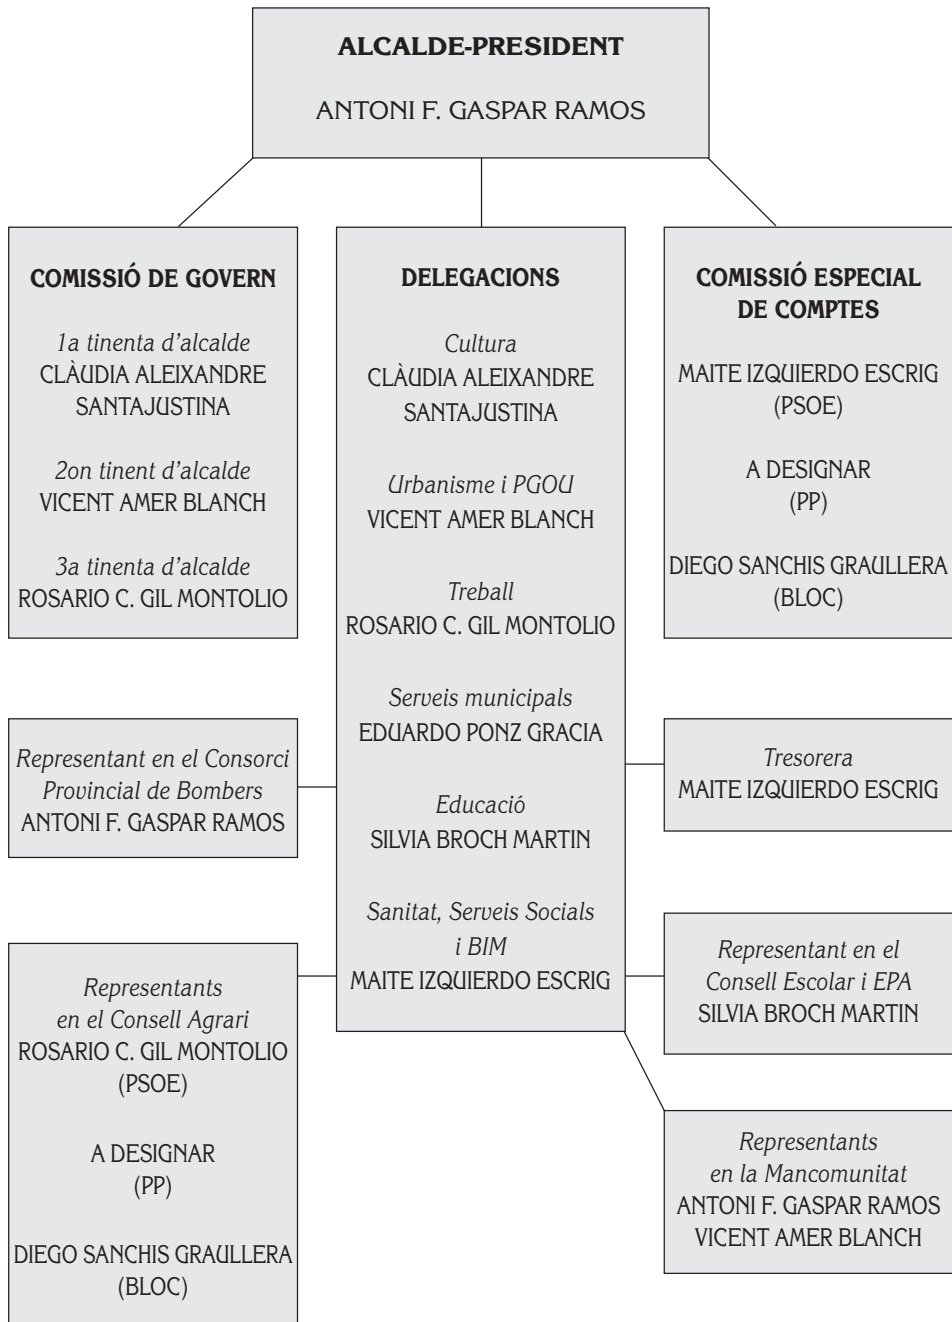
ALCALDE-PRESIDENT

ANTONI F. GASPAR RAMOS

COMISSIÓ DE GOVERN

1a tinenta d'alcalde
CLÀUDIA ALEIXANDRE SANTAJUSTINA

2on tinent d'alcalde
VICENT AMER BLANCH

3a tinenta d'alcalde
ROSARIO C. GIL MONTOLIO

DELEGACIONS

Cultura
CLÀUDIA ALEIXANDRE SANTAJUSTINA

Urbanisme i PGOU
VICENT AMER BLANCH

Treball
ROSARIO C. GIL MONTOLIO

Serveis municipals
EDUARDO PONZ GRACIA

Educació
SILVIA BROCH MARTIN

Sanitat, Serveis Socials i BIM
MAITE IZQUIERDO ESCRIG

COMISSIÓ ESPECIAL DE COMPTES

MAITE IZQUIERDO ESCRIG
(PSOE)

A DESIGNAR
(PP)

DIEGO SANCHIS GRAULLERA
(BLOC)

Representant en el Consorci Provincial de Bombers
ANTONI F. GASPAR RAMOS

Tresorera
MAITE IZQUIERDO ESCRIG

Representants en el Consell Agrari
ROSARIO C. GIL MONTOLIO
(PSOE)

A DESIGNAR
(PP)

DIEGO SANCHIS GRAULLERA
(BLOC)

Representant en el Consell Escolar i EPA
SILVIA BROCH MARTIN

Representants en la Mancomunitat
ANTONI F. GASPAR RAMOS
VICENT AMER BLANCH